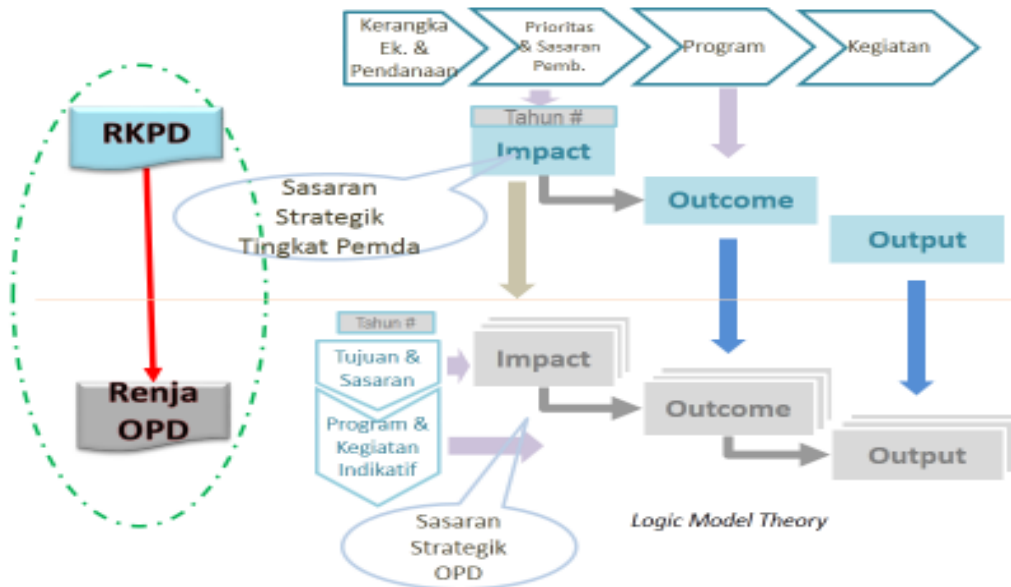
Kerangka Ek. & Pendanaan

Prioritas & Sasaran Pemb.

Program

Kegiatan

RKPD

Tahun #

Impact

Sasaran Strategik Tingkat Pemda

Outcome

Output

Renja OPD

Tahun #

Tujuan & Sasaran

Impact

Program & Kegiatan Indikatif

Outcome

Output

Sasaran Strategik OPD

Logic Model Theory